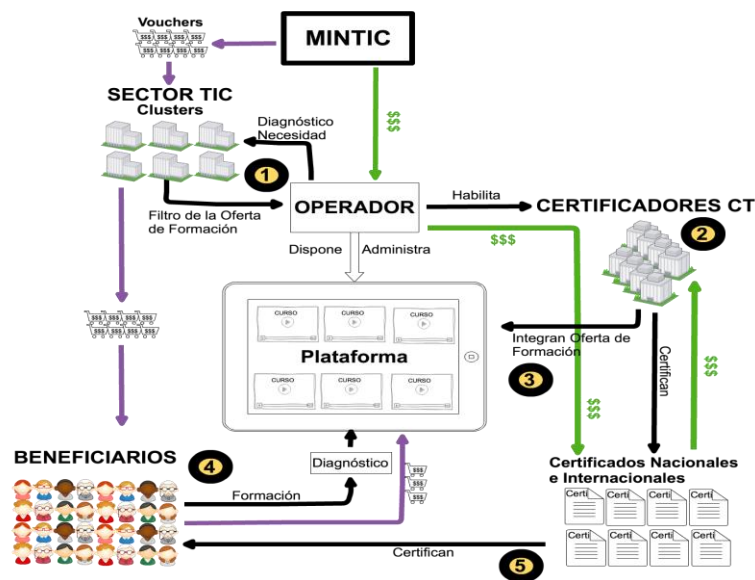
Vouchers

$$$ $$$ $$$ $$$

MINTIC

SECTOR TIC
Clusters

Diagnóstico
Necesidad

$$$

1

Filtro de la Oferta de Formación

OPERADOR

Habilita

CERTIFICADORES CT

2

$$$

Dispone

Administra

$$$ $$$ $$$ $$$ $$$ $$$

CURSO

CURSO

CURSO

Plataforma

CURSO

CURSO

CURSO

Integran Oferta de Formación

3

Certifican

$$$

$$$

BENEFICIARIOS

4

Diagnóstico

$$$ $$$ $$$

Formación

Certificados Nacionales e Internacionales

Certi

Certi

Certi

Certi

Certi

Certi

Certi

Certi

Certifican

5